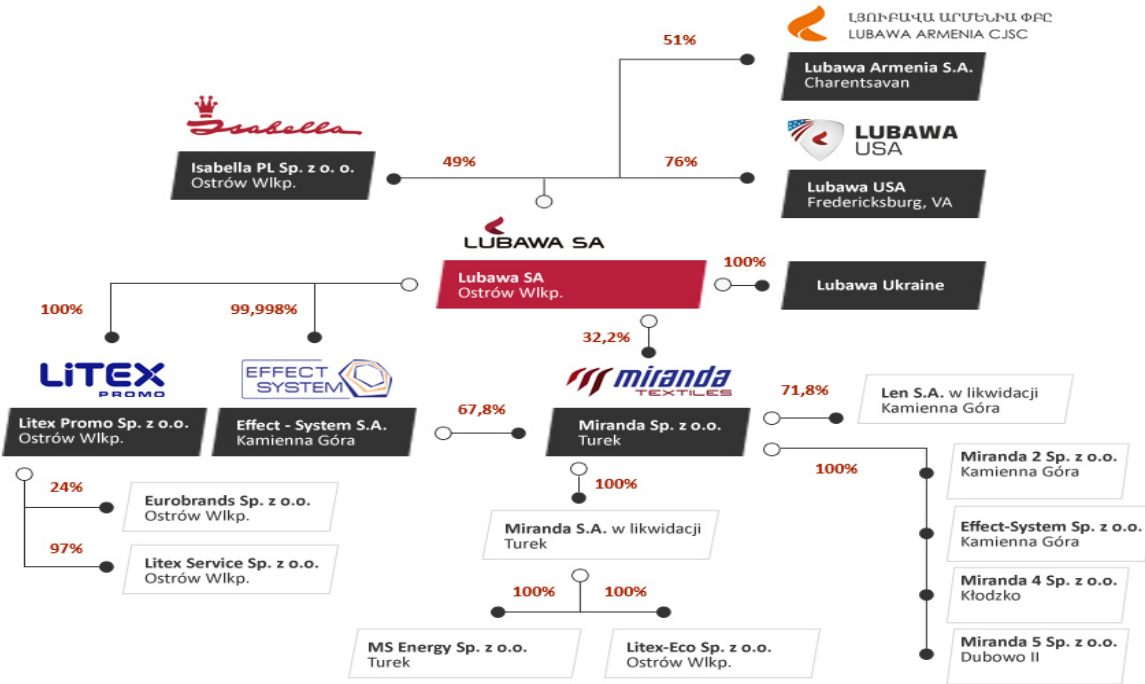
ԼՅՈՒԲԱՎԱ ԱՐՄԵՆԻԱ ՓԲԸ
LUBAWA ARMENIA CJSC

51%

Lubawa Armenia S.A.
Charentsavan

Isabella

Isabella PL Sp. z o. o.
Ostrów Wlkp.

49%

76%

LUBAWA USA

Lubawa USA
Fredericksburg, VA

LUBAWA SA

Lubawa SA
Ostrów Wlkp.

100%

Lubawa Ukraine

100%

99,998%

32,2%

LITEX PROMO

EFFECT SYSTEM

miranda TEXTILES

Litex Promo Sp. z o.o.
Ostrów Wlkp.

Effect - System S.A.
Kamienna Góra

67,8%

Miranda Sp. z o.o.
Turek

71,8%

Len S.A. w likwidacji
Kamienna Góra

100%

24%

Eurobrands Sp. z o.o.
Ostrów Wlkp.

97%

Litex Service Sp. z o.o.
Ostrów Wlkp.

100%

Miranda S.A. w likwidacji
Turek

100%

100%

MS Energy Sp. z o.o.
Turek

Litex-Eco Sp. z o.o.
Ostrów Wlkp.

Miranda 2 Sp. z o.o.
Kamienna Góra

Effect-System Sp. z o.o.
Kamienna Góra

Miranda 4 Sp. z o.o.
Kłodzko

Miranda 5 Sp. z o.o.
Dubowo II